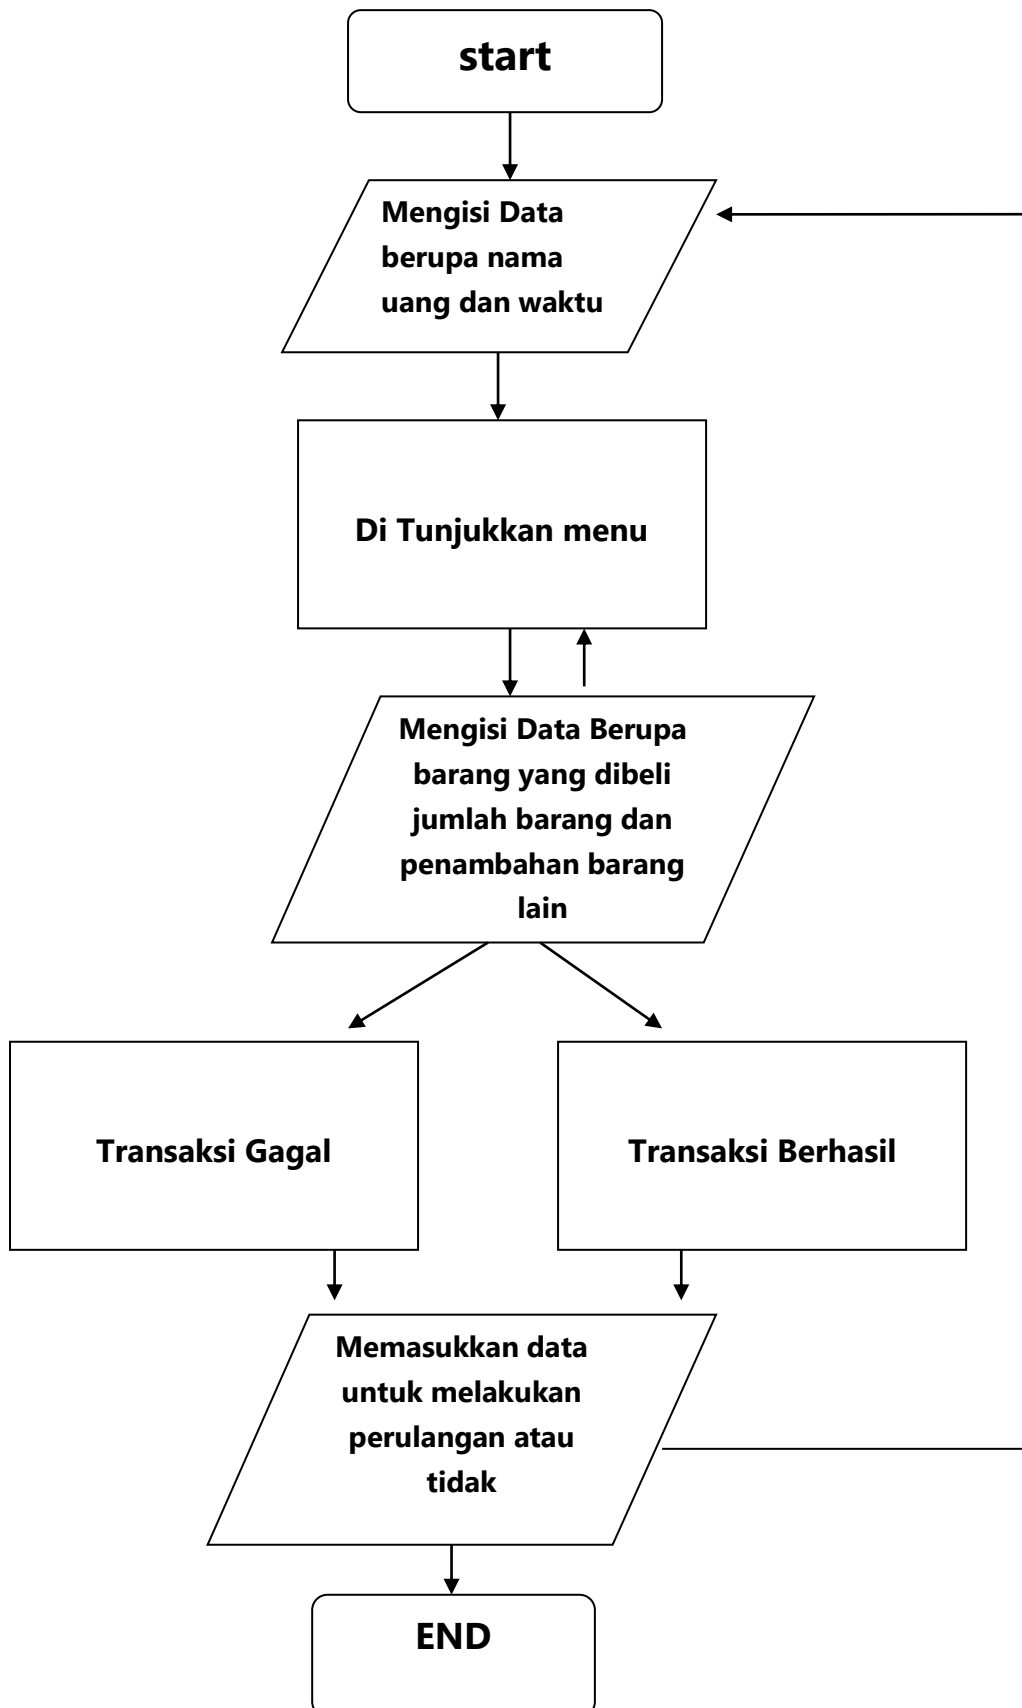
start

Mengisi Data berupa nama uang dan waktu

Di Tunjukkan menu

Mengisi Data Berupa barang yang dibeli jumlah barang dan penambahan barang lain

Transaksi Gagal

Transaksi Berhasil

Memasukkan data untuk melakukan perulangan atau tidak

END